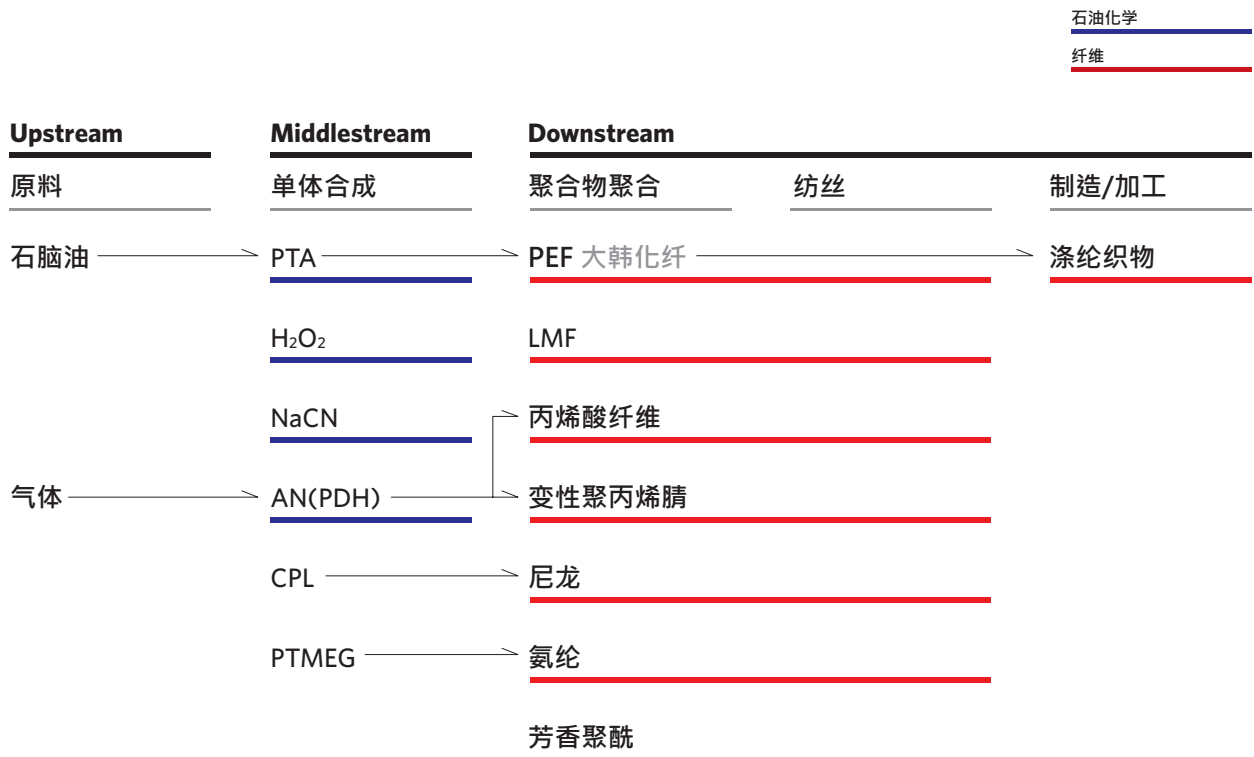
石油化学

纤维

Upstream

原料

石脑油

气体

Middlestream

单体合成

PTA

$H_2O_2$

NaCN

AN(PDH)

CPL

PTMEG

Downstream

聚合物聚合

纺丝

制造/加工

PEF 大韩化纤

涤纶织物

LMF

丙烯酸纤维

变性聚丙烯腈

尼龙

氨纶

芳香聚酰